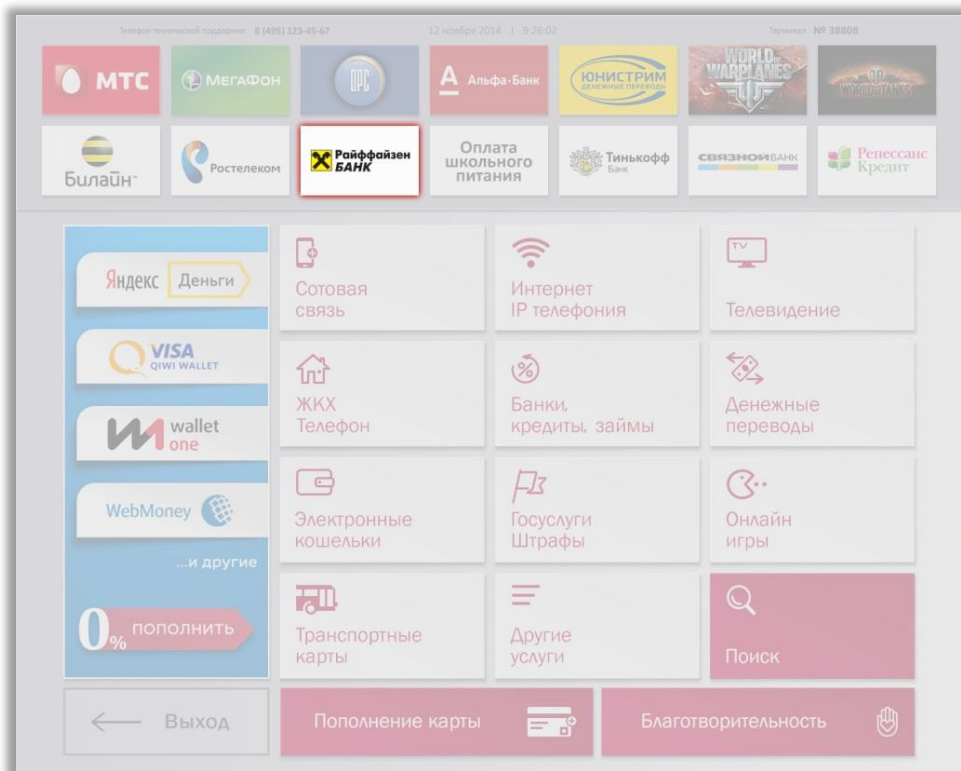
Телефон технической поддержки 8 (495) 123-45-67

12 ноября 2014 | 9:26:02

Терминал № 38808

МТС

МегаФон

ОРС

Альфа-Банк

ЮНИСТРИМ ДЕНЕЖНЫЕ ПЕРЕВОДЫ

WORLD of WARPLANES

WORLD of TANKS

Билайн

Ростелеком

Райффайзен БАНК

Оплата школьного питания

Тинькофф Банк

СВЯЗНОЙБАНК

Ренессанс Кредит

Яндекс Деньги

VISA QIWI WALLET

wallet one

WebMoney

...и другие

0% пополнить

Сотовая связь

Интернет IP телефония

TV

Телевидение

ЖКХ Телефон

Банки, кредиты, займы

Денежные переводы

Электронные кошельки

Госуслуги Штрафы

Онлайн игры

Транспортные карты

Другие услуги

Поиск

Выход

Пополнение карты

Благотворительность